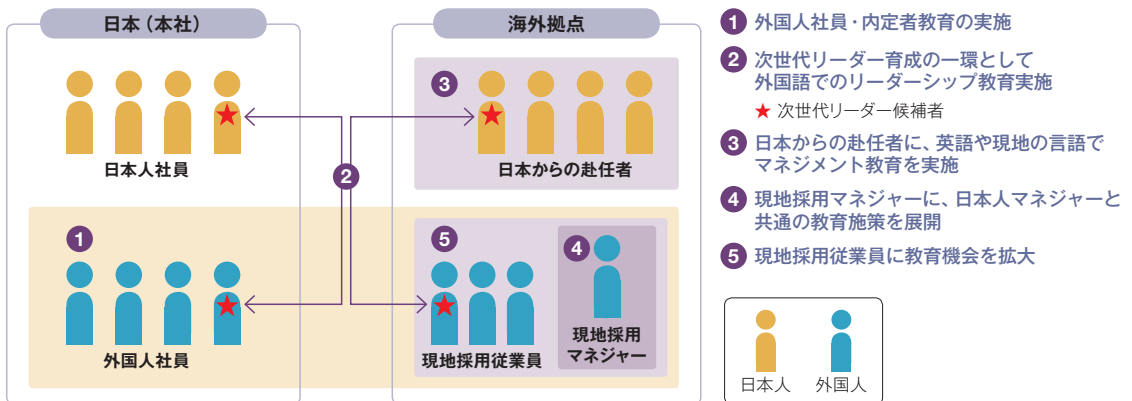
日本（本社）

日本人社員

1

外国人社員

2

海外拠点

3

日本からの赴任者

5

現地採用従業員

4

現地採用マネジャー

1 外国人社員・内定者教育の実施

2 次世代リーダー育成の一環として外国語でのリーダーシップ教育実施

★ 次世代リーダー候補者

3 日本からの赴任者に、英語や現地の言語でマネジメント教育を実施

4 現地採用マネジャーに、日本人マネジャーと共通の教育施策を展開

5 現地採用従業員に教育機会を拡大

日本人　外国人